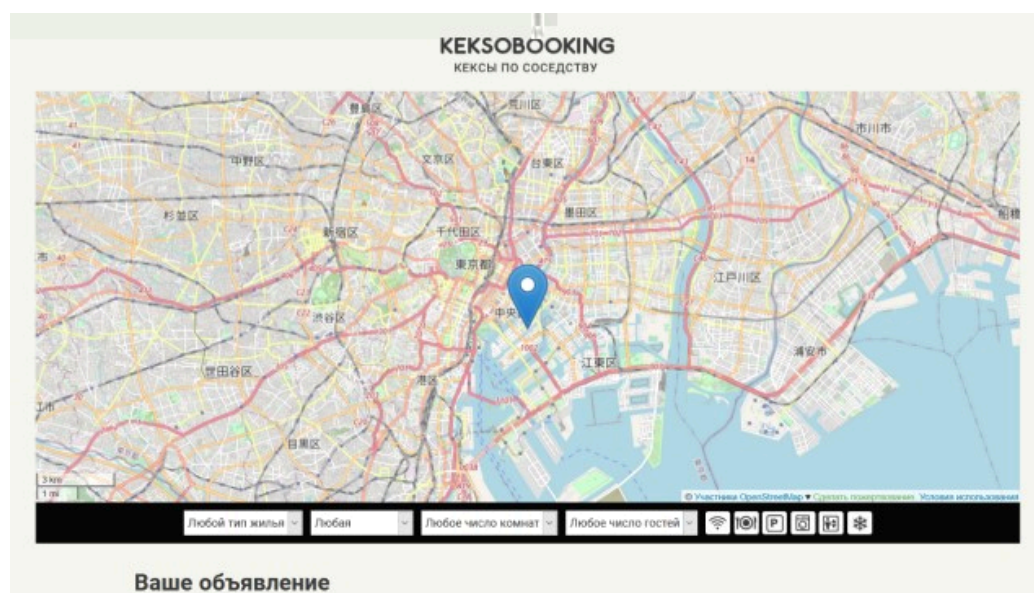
KEKSOBOOKING
КЕКСЫ ПО СОСЕДСТВУ

豊島区
荒川区
市川市
中野区
文京区
台東区
杉並区
墨田区
船橋
新宿区
千代田区
東京都
江戸川区
中央区
渋谷区
江東区
浦安市
世田谷区
港区
目黒区

3 km
1 mi

© Участники OpenStreetMap ♥ Сделать пожертвование. Условия использования

Любой тип жилья
Любая
Любое число комнат
Любое число гостей

Ваше объявление